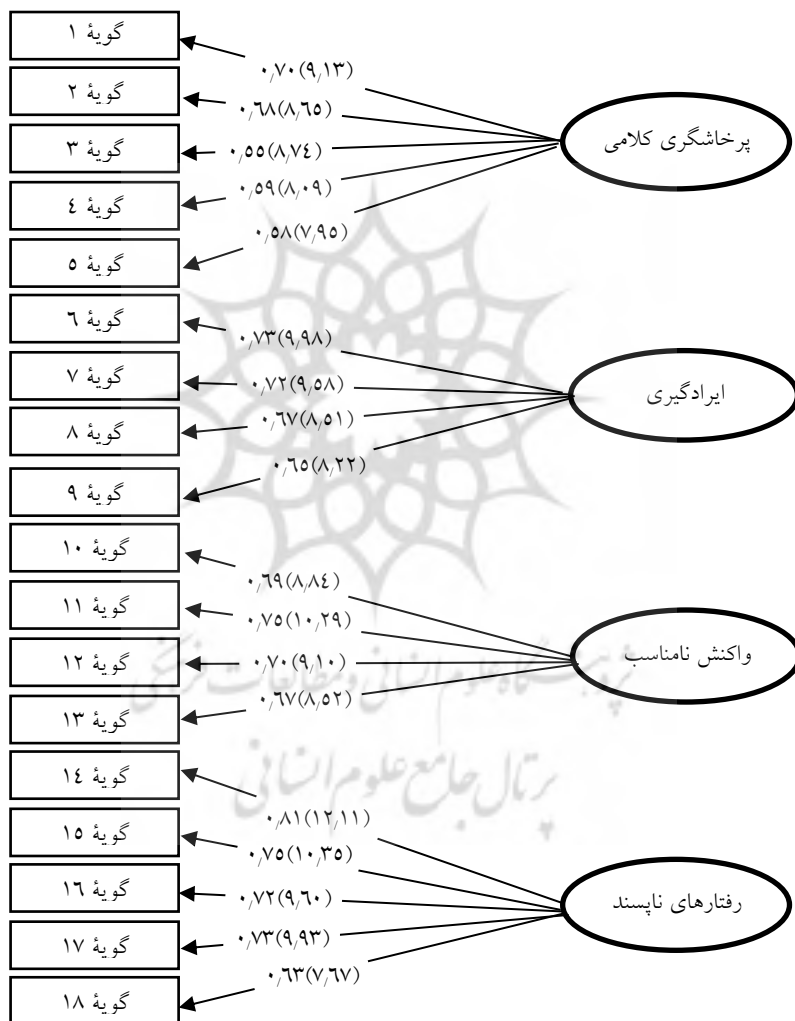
گویۀ ۱
گویۀ ۲
گویۀ ۳
گویۀ ٤
گویۀ ٥
گویۀ ٦
گویۀ ۷
گویۀ ۸
گویۀ ۹
گویۀ ۱۰
گویۀ ۱۱
گویۀ ۱۲
گویۀ ۱۳
گویۀ ۱٤
گویۀ ۱٥
گویۀ ۱٦
گویۀ ۱۷
گویۀ ۱۸

۰/۷۰(۹/۱۳)
۰/٦۸(۸/٦٥)
۰/٥٥(۸/۷٤)
۰/٥۹(۸/۰۹)
۰/٥۸(۷/۹٥)
پرخاشگری کلامی

۰/۷۳(۹/۹۸)
۰/۷۲(۹/٥۸)
۰/٦۷(۸/٥۱)
۰/٦٥(۸/۲۲)
ایرادگیری

۰/٦۹(۸/۸٤)
۰/۷٥(۱۰/۲۹)
۰/۷۰(۹/۱۰)
۰/٦۷(۸/٥۲)
واکنش نامناسب

۰/۸۱(۱۲/۱۱)
۰/۷٥(۱۰/۳٥)
۰/۷۲(۹/٦۰)
۰/۷۳(۹/۹۳)
۰/٦۳(۷/٦۷)
رفتارهای ناپسند

پژوهشگاه علوم انسانی و مطالعات فرهنگی
پرتال جامع علوم انسانی